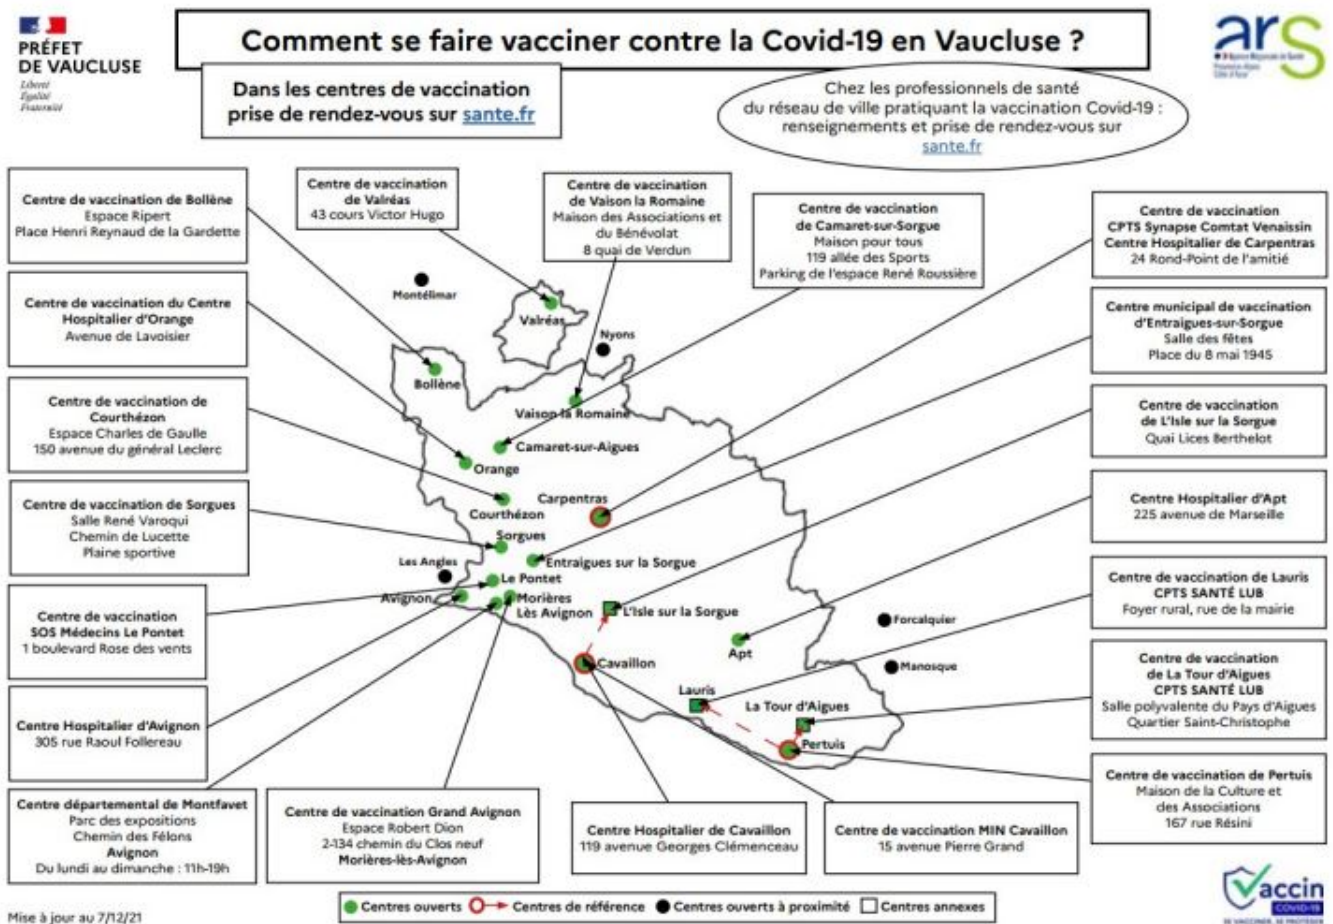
PRÉFET DE VAUCLUSE
Liberté Égalité Fraternité

Comment se faire vacciner contre la Covid-19 en Vaucluse ?

ars

Dans les centres de vaccination prise de rendez-vous sur sante.fr

Chez les professionnels de santé du réseau de ville pratiquant la vaccination Covid-19 : renseignements et prise de rendez-vous sur sante.fr

Centre de vaccination de Bollène
Espace Ripert
Place Henri Reynaud de la Gardette

Centre de vaccination de Valréas
43 cours Victor Hugo

Centre de vaccination de Vaison la Romaine
Maison des Associations et du Bénévolat
8 quai de Verdun

Centre de vaccination de Camaret-sur-Sorgue
Maison pour tous
119 allée des Sports
Parking de l'espace René Roussière

Centre de vaccination CPTS Synapse Comtat Venaissin Centre Hospitalier de Carpentras
24 Rond-Point de l'amitié

Centre de vaccination du Centre Hospitalier d'Orange
Avenue de Lavoisier

Centre municipal de vaccination d'Entraigues-sur-Sorgue
Salle des fêtes
Place du 8 mai 1945

Centre de vaccination de Courthézon
Espace Charles de Gaulle
150 avenue du général Leclerc

Centre de vaccination de L'Isle sur la Sorgue
Quai Lices Berthelot

Centre de vaccination de Sorgues
Salle René Varoqui
Chemin de Lucette
Plaine sportive

Centre Hospitalier d'Apt
225 avenue de Marseille

Centre de vaccination SOS Médecins Le Pontet
1 boulevard Rose des vents

Centre de vaccination de Lauris
CPTS SANTÉ LUB
Foyer rural, rue de la mairie

Centre de vaccination de La Tour d'Aigues
CPTS SANTÉ LUB
Salle polyvalente du Pays d'Aigues
Quartier Saint-Christophe

Centre Hospitalier d'Avignon
305 rue Raoul Follereau

Centre de vaccination de Pertuis
Maison de la Culture et des Associations
167 rue Résini

Centre départemental de Montfavet
Parc des expositions
Chemin des Félons
Avignon
Du lundi au dimanche : 11h-19h

Centre de vaccination Grand Avignon
Espace Robert Dion
2-134 chemin du Clos neuf
Morières-lès-Avignon

Centre Hospitalier de Cavaillon
119 avenue Georges Clémenceau

Centre de vaccination MIN Cavaillon
15 avenue Pierre Grand

Montélimar
Valréas
Nyons
Bollène
Vaison la Romaine
Camaret-sur-Aigues
Orange
Carpentras
Courthézon
Sorgues
Entraigues sur la Sorgue
Les Angles
Le Pontet
Avignon
Morières Lès Avignon
L'Isle sur la Sorgue
Forcalquier
Apt
Cavaillon
Manosque
Lauris
La Tour d'Aigues
Pertuis

Centres ouverts  Centres de référence  Centres ouverts à proximité  Centres annexes

Mise à jour au 7/12/21

Vaccin COVID-19